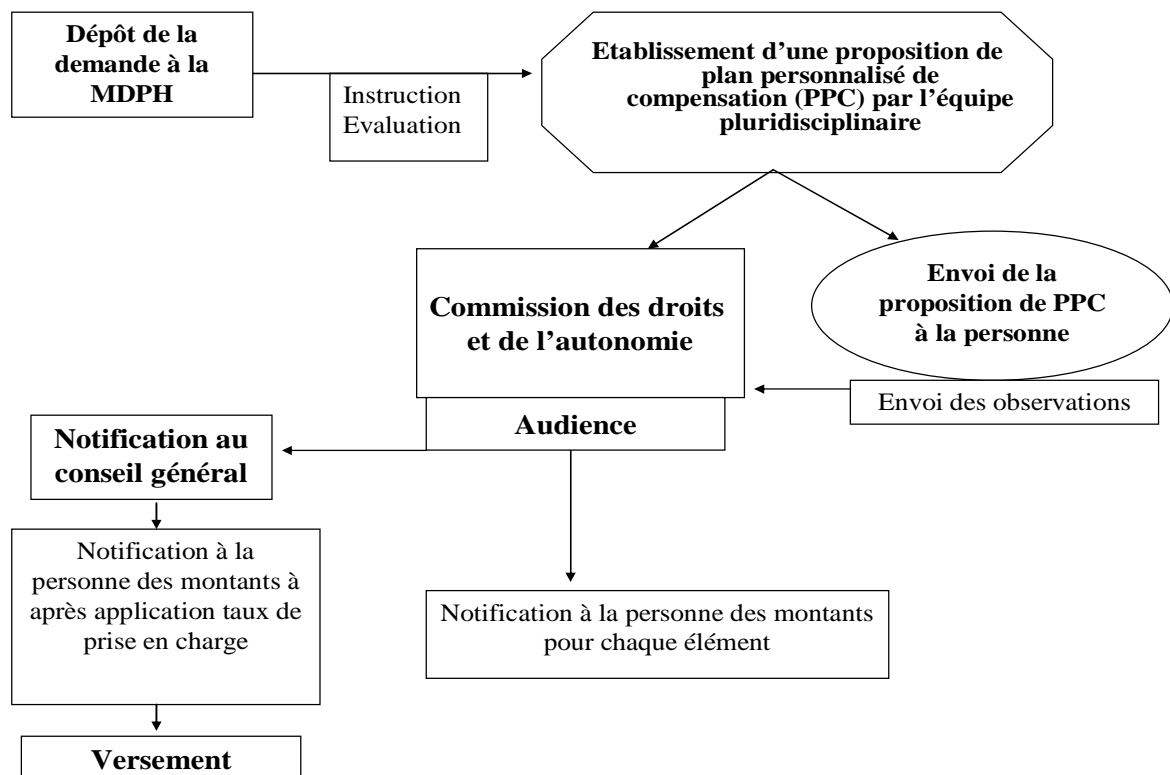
Dépôt de la demande à la MDPH

Instruction
Evaluation

Etablissement d'une proposition de plan personnalisé de compensation (PPC) par l'équipe pluridisciplinaire

Commission des droits et de l'autonomie

Envoi de la proposition de PPC à la personne

Envoi des observations

Audience

Notification au conseil général

Notification à la personne des montants à après application taux de prise en charge

Notification à la personne des montants pour chaque élément

Versement